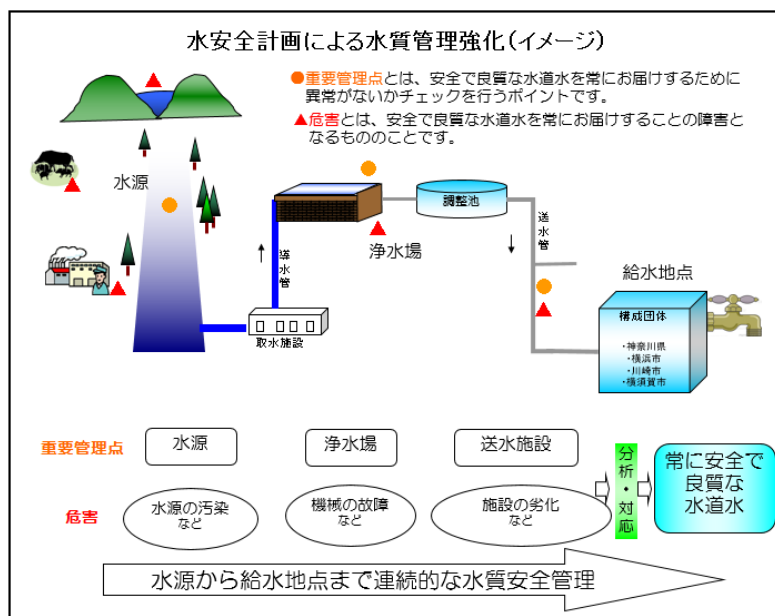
水安全計画による水質管理強化（イメージ）

●重要管理点とは、安全で良質な水道水を常にお届けするために異常がないかチェックを行うポイントです。

▲危害とは、安全で良質な水道水を常にお届けすることの障害となるもののことです。

水源

導水管

取水施設

浄水場

調整池

送水管

給水地点

構成団体

・神奈川県
・横浜市
・川崎市
・横須賀市

重要管理点

水源

浄水場

送水施設

危害

水源の汚染など

機械の故障など

施設の劣化など

分析・対応

常に安全で良質な水道水

水源から給水地点まで連続的な水質安全管理